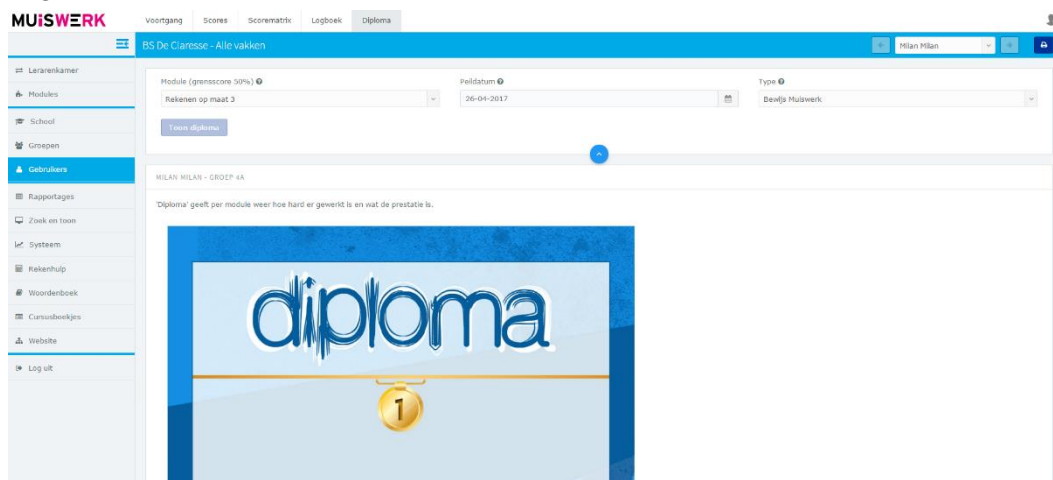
MUiSWERK

Voortgang Scores Scorematrix Logboek Diploma

BS De Claresse - Alle vakken

Milan Milan

Lerarenkamer
Modules
School
Groepen
Gebruikers
Rapportages
Zoek en toon
Systeem
Rekenhulp
Woordenboek
Cursusboekjes
Website
Log uit

Module (grensscore 50%)
Rekenen op maat 3

Peildatum
26-04-2017

Type
Bewijs Muiswerk

Toon diploma

MILAN MILAN - GROEP 4A

'Diploma' geeft per module weer hoe hard er gewerkt is en wat de prestatie is.

diploma

1